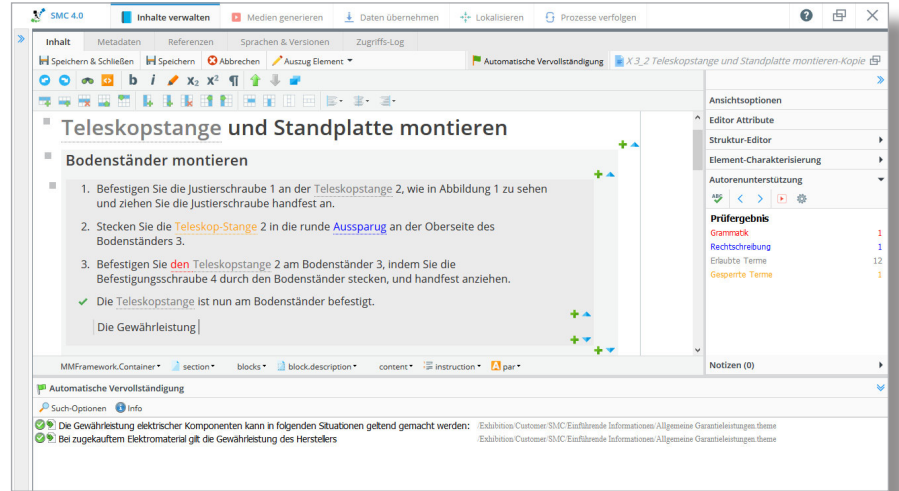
SMC 4.0 Inhalte verwalten Medien generieren Daten übernehmen Lokalisieren Prozesse verfolgen

Inhalt Metadaten Referenzen Sprachen & Versionen Zugriffs-Log

Speichern & Schließen Speichern Abbrechen Auszug Element Automatische Vervollständigung X 3_2 Teleskopstange und Standplatte montieren-Kopie

b i $X_2$ $X^2$ ¶

Teleskopstange und Standplatte montieren

Bodenständer montieren

1. Befestigen Sie die Justierschraube 1 an der Teleskopstange 2, wie in Abbildung 1 zu sehen und ziehen Sie die Justierschraube handfest an.

2. Stecken Sie die Teleskop-Stange 2 in die runde Aussparug an der Oberseite des Bodenständers 3.

3. Befestigen Sie den Teleskopstange 2 am Bodenständer 3, indem Sie die Befestigungsschraube 4 durch den Bodenständer stecken, und handfest anziehen.

✔ Die Teleskopstange ist nun am Bodenständer befestigt.

Die Gewährleistung

MMFramework.Container section blocks block.description content instruction par

Ansichtsoptionen
Editor Attribute
Struktur-Editor
Element-Charakterisierung
Autorenunterstützung

Prüfergebnis
| | |
|---|---|
| Grammatik | 1 |
| Rechtschreibung | 1 |
| Erlaubte Terme | 12 |
| Gesperrte Terme | 1 |

Notizen (0)

Automatische Vervollständigung

Such-Optionen Info

Die Gewährleistung elektrischer Komponenten kann in folgenden Situationen geltend gemacht werden: /Exhibition/Customer/SMC/Einführende Informationen/Allgemeine Garantieleistungen.theme
Bei zugekauftem Elektromaterial gilt die Gewährleistung des Herstellers /Exhibition/Customer/SMC/Einführende Informationen/Allgemeine Garantieleistungen.theme